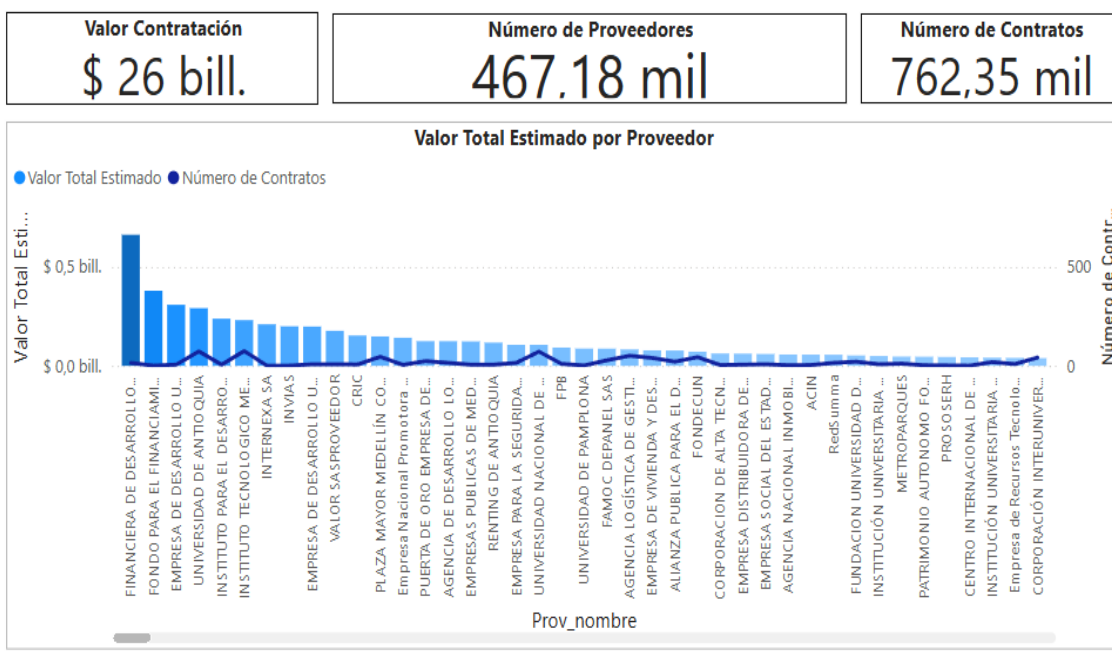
Valor Contratación
$ 26 bill.

Número de Proveedores
467,18 mil

Número de Contratos
762,35 mil

Valor Total Estimado por Proveedor

● Valor Total Estimado ● Número de Contratos

Valor Total Esti...

$ 0,5 bill.

$ 0,0 bill.

Número de Contr...

500

0

FINANCIERA DE DESARROLLO ...
FONDO PARA EL FINANCIAMI...
EMPRESA DE DESARROLLO U...
UNIVERSIDAD DE ANTIOQUIA
INSTITUTO PARA EL DESARRO...
INSTITUTO TECNOLOGICO ME...
INTERNEXA SA
INVIAS
EMPRESA DE DESARROLLO U...
VALOR SASPROVEEDOR
CRIC
PLAZA MAYOR MEDELLÍN CO...
Empresa Nacional Promotora ...
PUERTA DE ORO EMPRESA DE ...
AGENCIA DE DESARROLLO LO...
EMPRESAS PUBLICAS DE MED...
RENTING DE ANTIOQUIA
EMPRESA PARA LA SEGURIDA...
UNIVERSIDAD NACIONAL DE ...
FPB
UNIVERSIDAD DE PAMPLONA
FAMOC DEPANEL SAS
AGENCIA LOGÍSTICA DE GESTI...
EMPRESA DE VIVIENDA Y DES...
ALIANZA PUBLICA PARA EL D...
FONDECUN
CORPORACION DE ALTA TECN...
EMPRESA DISTRIBUIDORA DE...
EMPRESA SOCIAL DEL ESTAD...
AGENCIA NACIONAL INMOBI...
ACIN
RedSumma
FUNDACION UNIVERSIDAD D...
INSTITUCIÓN UNIVERSITARIA ...
METROPARQUES
PATRIMONIO AUTONOMO FO...
PROSOSERH
CENTRO INTERNACIONAL DE ...
INSTITUCIÓN UNIVERSITARIA ...
Empresa de Recursos Tecnolo...
CORPORACIÓN INTERUNIVER...

Prov_nombre